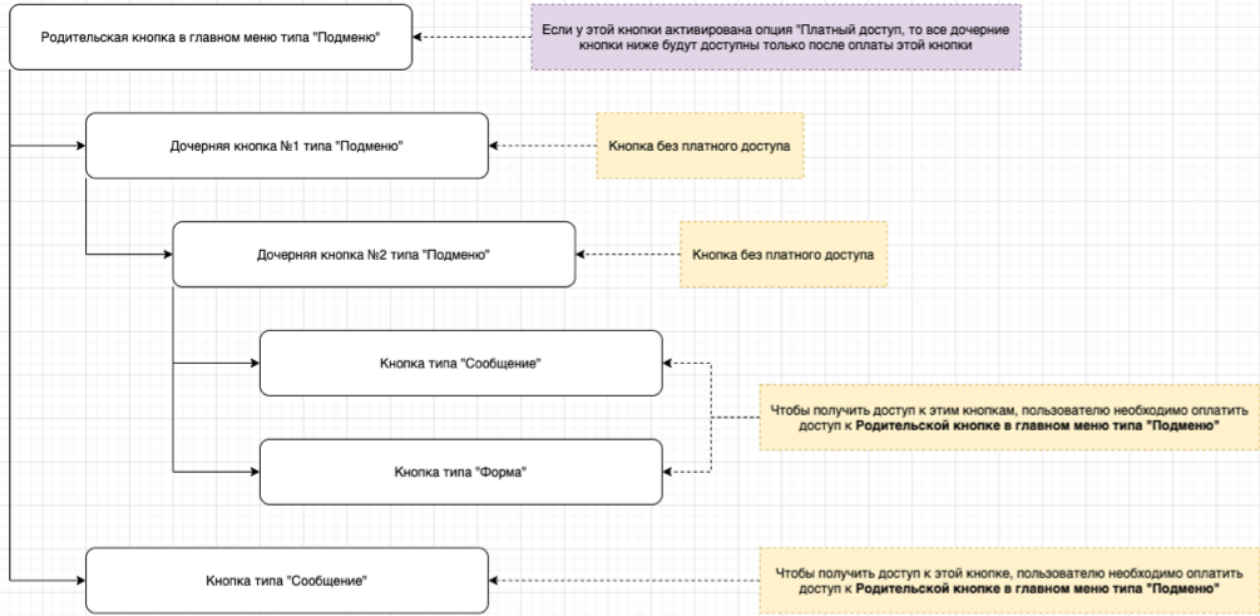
Родительская кнопка в главном меню типа "Подменю"

Если у этой кнопки активирована опция "Платный доступ, то все дочерние кнопки ниже будут доступны только после оплаты этой кнопки

Дочерняя кнопка №1 типа "Подменю"

Кнопка без платного доступа

Дочерняя кнопка №2 типа "Подменю"

Кнопка без платного доступа

Кнопка типа "Сообщение"

Кнопка типа "Форма"

Чтобы получить доступ к этим кнопкам, пользователю необходимо оплатить доступ к **Родительской кнопке в главном меню типа "Подменю"**

Кнопка типа "Сообщение"

Чтобы получить доступ к этой кнопке, пользователю необходимо оплатить доступ к **Родительской кнопке в главном меню типа "Подменю"**